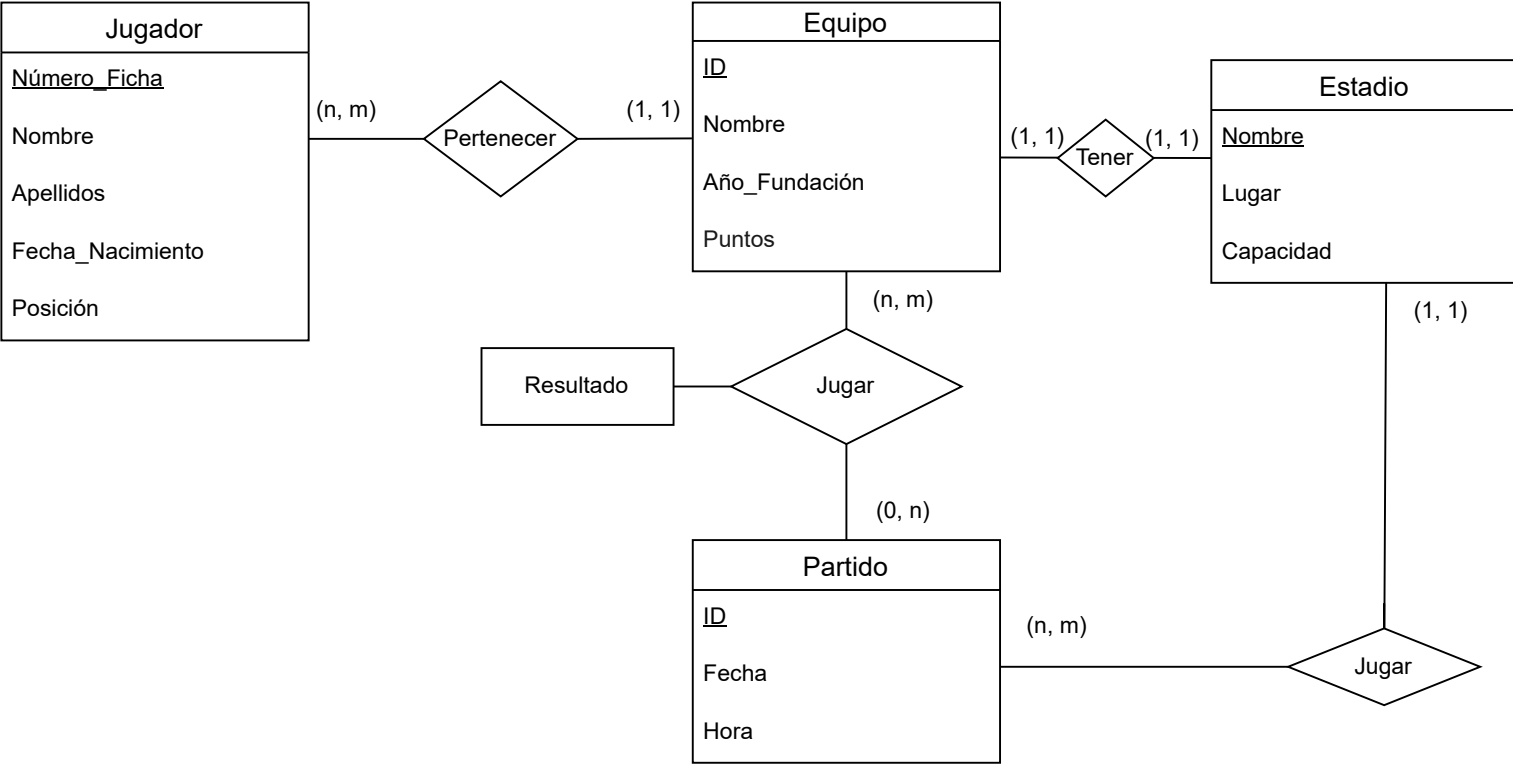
Jugador

Número_Ficha

Nombre

Apellidos

Fecha_Nacimiento

Posición

(n, m)

Pertenecer

(1, 1)

Equipo

ID

Nombre

Año_Fundación

Puntos

(1, 1)

Tener

(1, 1)

Estadio

Nombre

Lugar

Capacidad

(n, m)

(1, 1)

Resultado

Jugar

(0, n)

Partido

ID

Fecha

Hora

(n, m)

Jugar